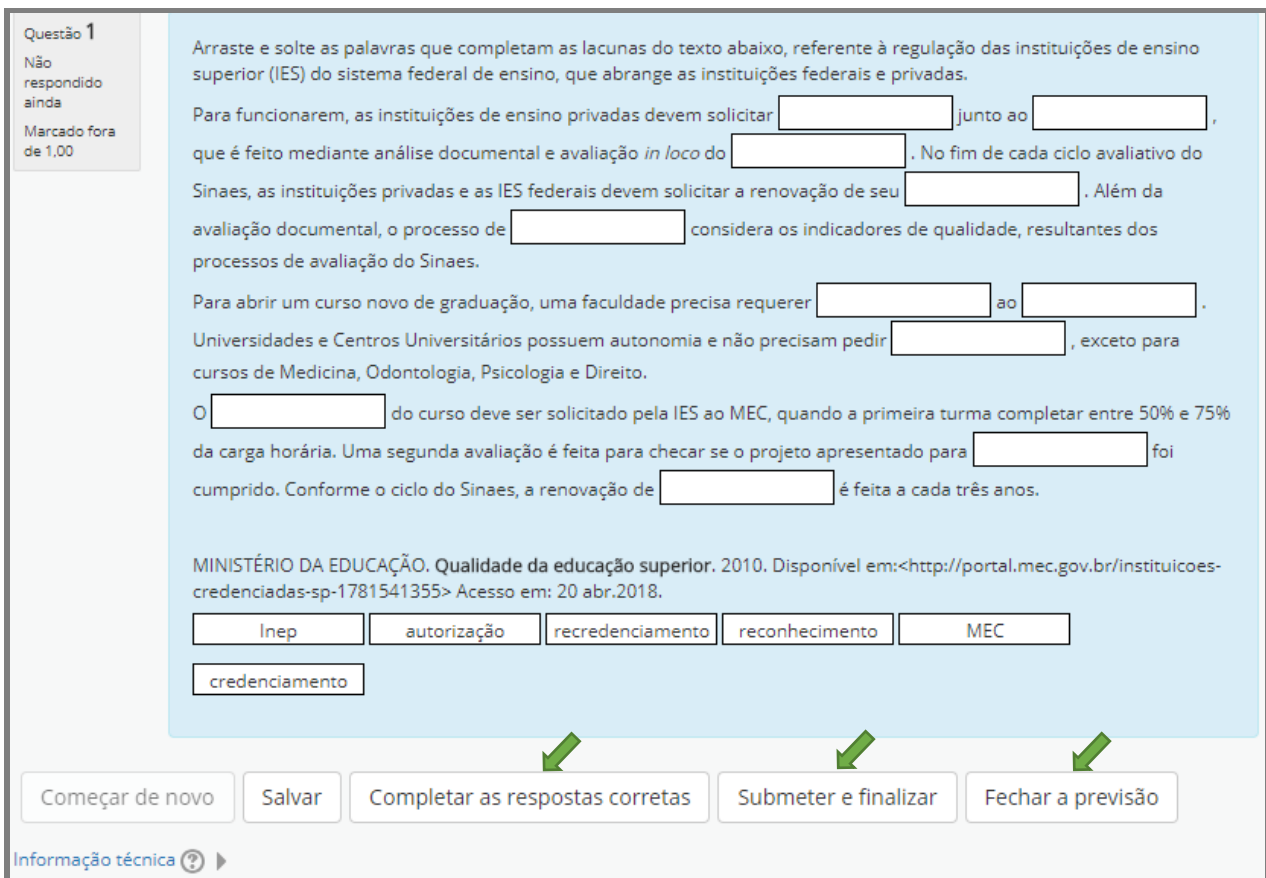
Questão 1
Não respondido ainda
Marcado fora de 1,00

Arraste e solte as palavras que completam as lacunas do texto abaixo, referente à regulação das instituições de ensino superior (IES) do sistema federal de ensino, que abrange as instituições federais e privadas.

Para funcionarem, as instituições de ensino privadas devem solicitar ______ junto ao ______, que é feito mediante análise documental e avaliação *in loco* do ______. No fim de cada ciclo avaliativo do Sinaes, as instituições privadas e as IES federais devem solicitar a renovação de seu ______. Além da avaliação documental, o processo de ______ considera os indicadores de qualidade, resultantes dos processos de avaliação do Sinaes.

Para abrir um curso novo de graduação, uma faculdade precisa requerer ______ ao ______. Universidades e Centros Universitários possuem autonomia e não precisam pedir ______, exceto para cursos de Medicina, Odontologia, Psicologia e Direito.

O ______ do curso deve ser solicitado pela IES ao MEC, quando a primeira turma completar entre 50% e 75% da carga horária. Uma segunda avaliação é feita para checar se o projeto apresentado para ______ foi cumprido. Conforme o ciclo do Sinaes, a renovação de ______ é feita a cada três anos.

MINISTÉRIO DA EDUCAÇÃO. **Qualidade da educação superior**. 2010. Disponível em:<http://portal.mec.gov.br/instituicoes-credenciadas-sp-1781541355> Acesso em: 20 abr.2018.

Inep | autorização | recredenciamento | reconhecimento | MEC
credenciamento

Começar de novo | Salvar | Completar as respostas corretas | Submeter e finalizar | Fechar a previsão

Informação técnica